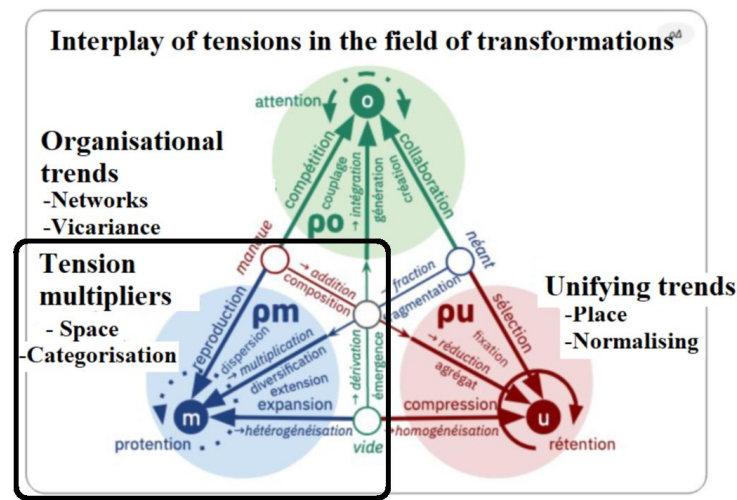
Interplay of tensions in the field of transformations

Organisational trends
-Networks
-Vicariance

Tension multipliers
- Space
-Categorisation

Unifying trends
-Place
-Normalising

attention
o
compétition
couplage
→ intégration
génération
création
collaboration
ρo
manque
néant
→ addition
composition
fraction
fragmentation
reproduction
ρm
ρu
sélection
dispersion
→ multiplication
diversification
extension
expansion
→ dérivation
émergence
fixation
→ réduction
agrégat
compression
m
u
protention
→ hétérogénéisation
vide
→ homogénéisation
rétention